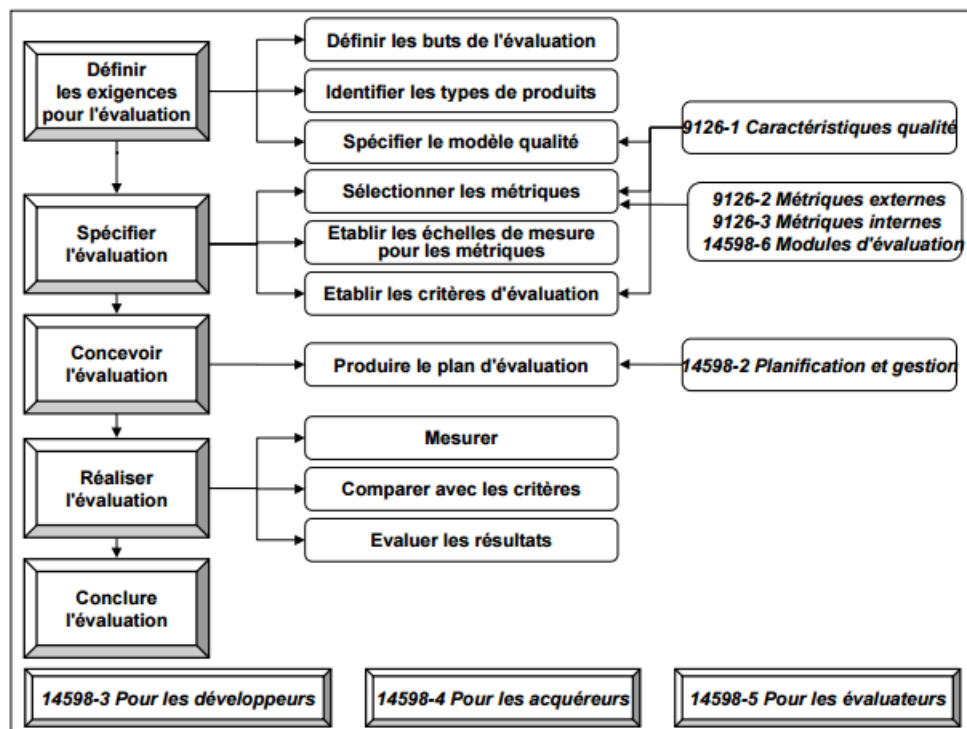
Définir les exigences pour l'évaluation

Définir les buts de l'évaluation

Identifier les types de produits

Spécifier le modèle qualité

9126-1 Caractéristiques qualité

Spécifier l'évaluation

Sélectionner les métriques

Etablir les échelles de mesure pour les métriques

Etablir les critères d'évaluation

9126-2 Métriques externes
9126-3 Métriques internes
14598-6 Modules d'évaluation

Concevoir l'évaluation

Produire le plan d'évaluation

14598-2 Planification et gestion

Réaliser l'évaluation

Mesurer

Comparer avec les critères

Evaluer les résultats

Conclure l'évaluation

14598-3 Pour les développeurs

14598-4 Pour les acquéreurs

14598-5 Pour les évaluateurs